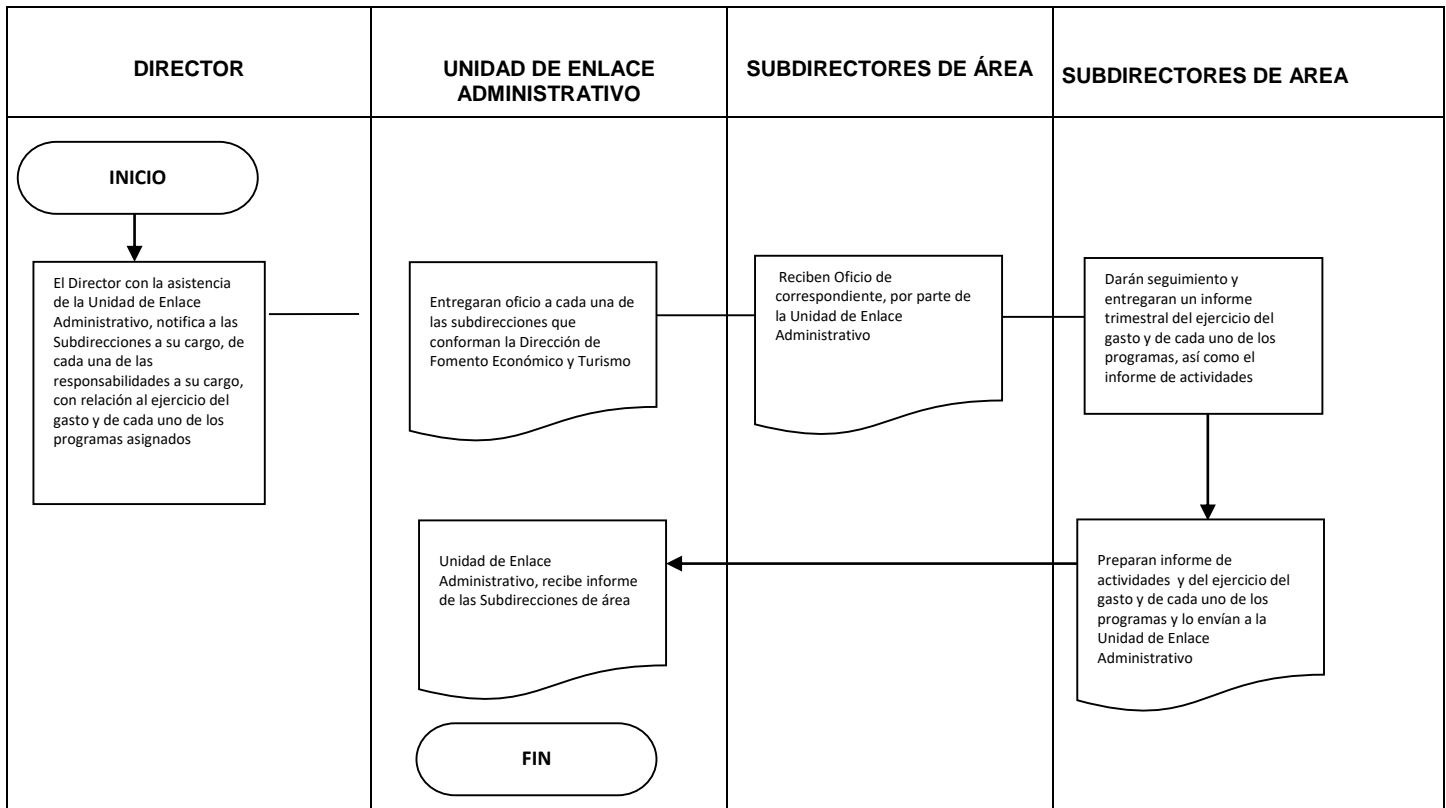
DIRECTOR

UNIDAD DE ENLACE ADMINISTRATIVO

SUBDIRECTORES DE ÁREA

SUBDIRECTORES DE AREA

INICIO

El Director con la asistencia de la Unidad de Enlace Administrativo, notifica a las Subdirecciones a su cargo, de cada una de las responsabilidades a su cargo, con relación al ejercicio del gasto y de cada uno de los programas asignados

Entregaran oficio a cada una de las subdirecciones que conforman la Dirección de Fomento Económico y Turismo

Reciben Oficio de correspondiente, por parte de la Unidad de Enlace Administrativo

Darán seguimiento y entregaran un informe trimestral del ejercicio del gasto y de cada uno de los programas, así como el informe de actividades

Unidad de Enlace Administrativo, recibe informe de las Subdirecciones de área

Preparan informe de actividades y del ejercicio del gasto y de cada uno de los programas y lo envían a la Unidad de Enlace Administrativo

FIN